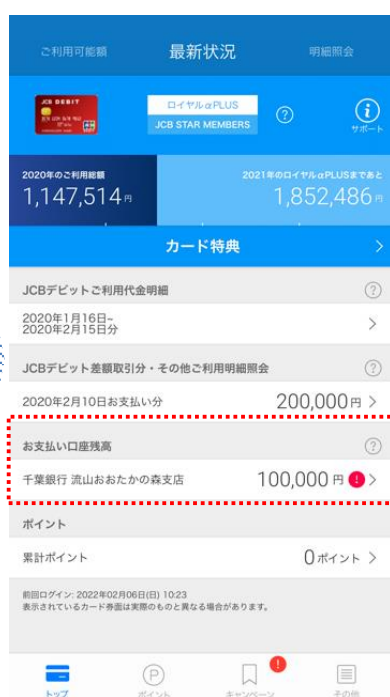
ご利用可能額　最新状況　明細照会

JCB DEBIT

ロイヤルαPLUS
JCB STAR MEMBERS

?

サポート

2020年のご利用総額
1,147,514円

2021年のロイヤルαPLUSまであと
1,852,486円

カード特典

JCBデビットご利用代金明細

2020年1月16日~
2020年2月15日分

JCBデビット差額取引分・その他ご利用明細照会

2020年2月10日お支払い分　200,000円

お支払い口座残高

千葉銀行 流山おおたかの森支店　100,000円

ポイント

累計ポイント　0ポイント

前回ログイン: 2022年02月06日(日) 10:23
表示されているカード券面は実際のものと異なる場合があります。

トップ　ポイント　キャンペーン　その他